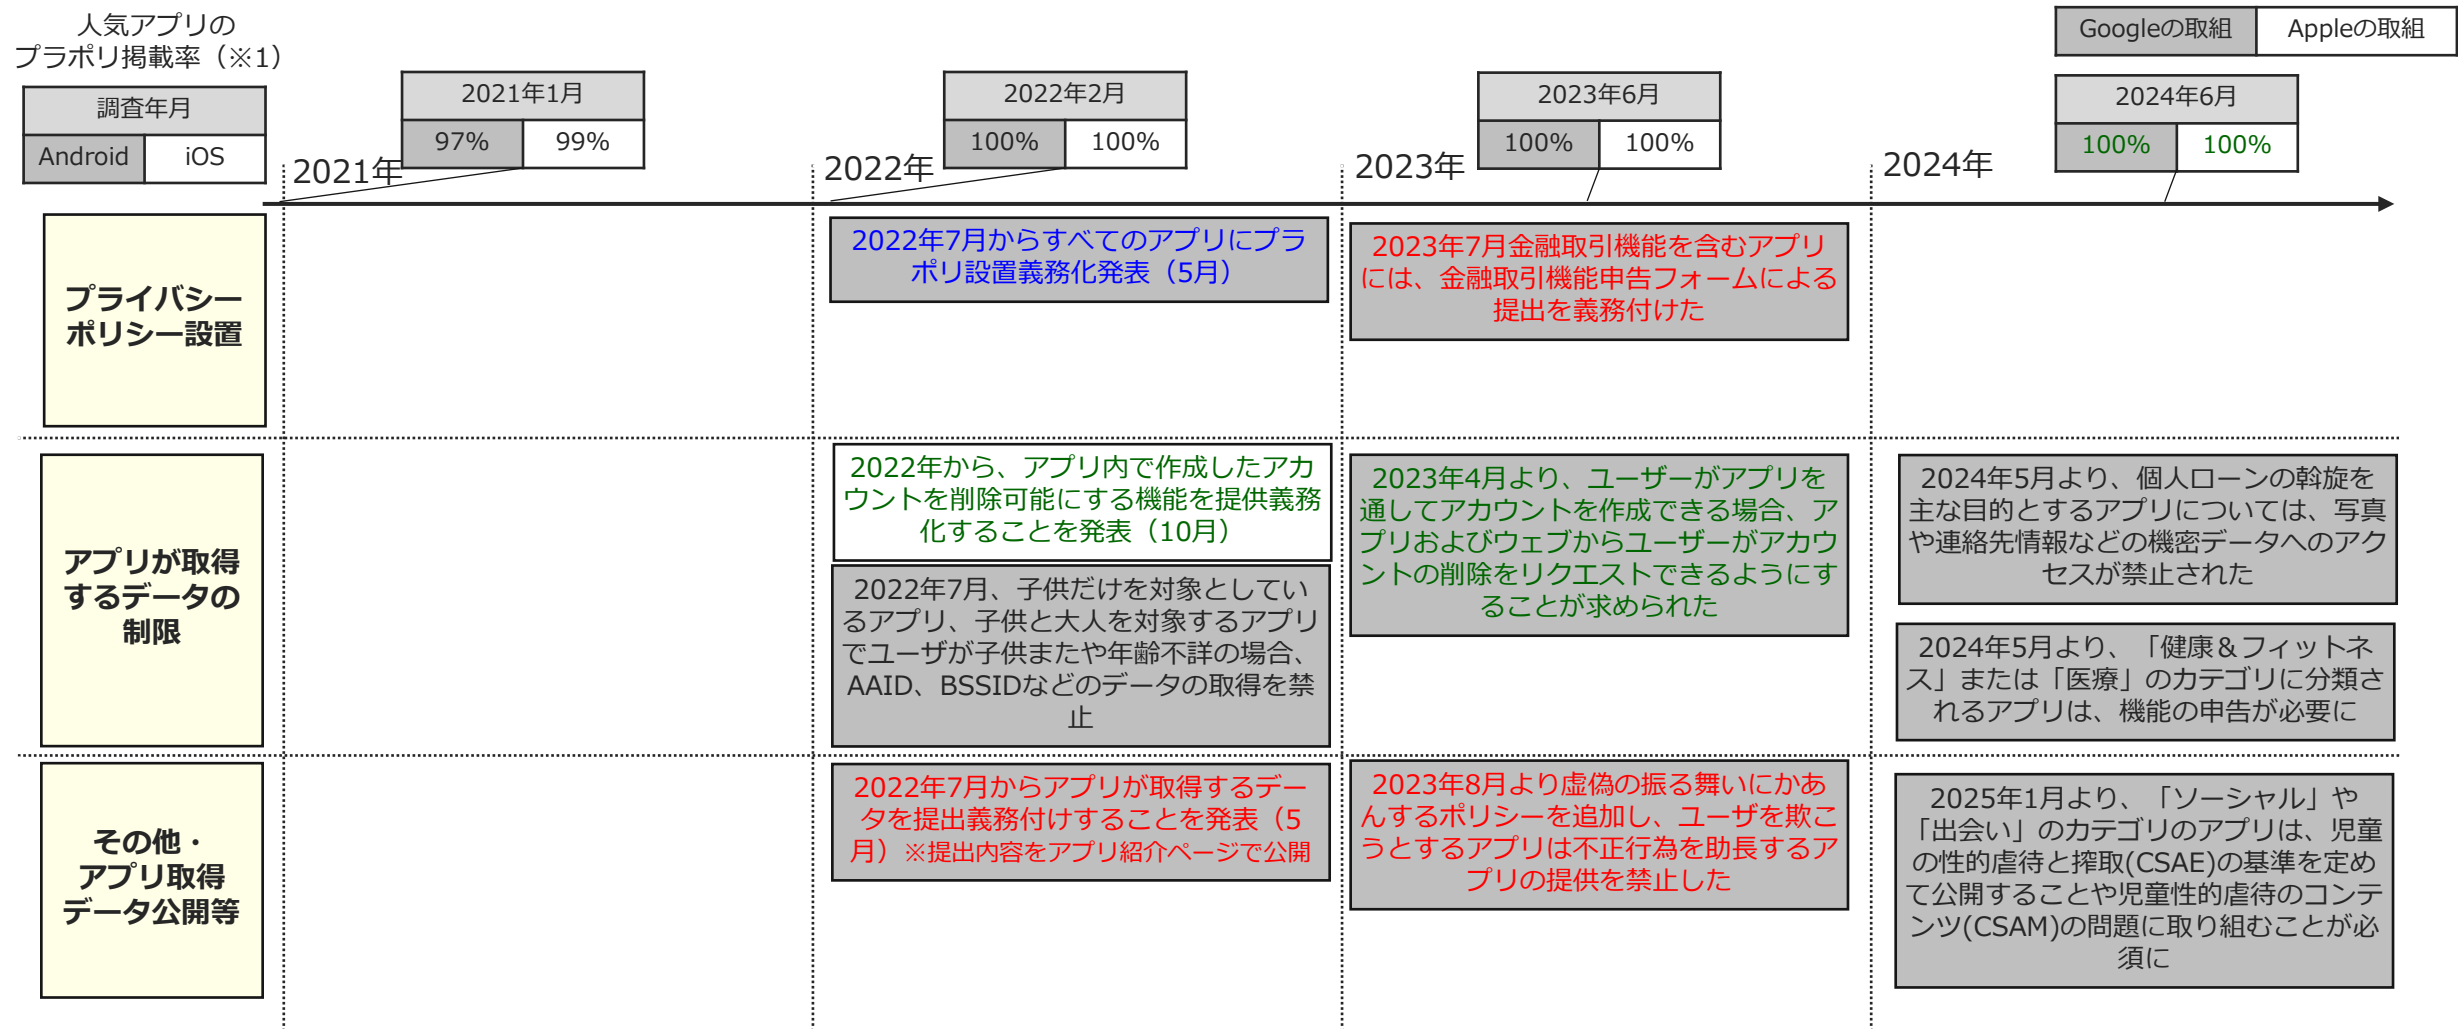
人気アプリの
プラポリ掲載率（※1）

| 調査年月 | |
|---|---|
| Android | iOS |

| Googleの取組 | Appleの取組 |
|---|---|

| 2021年1月 | |
|---|---|
| 97% | 99% |

| 2022年2月 | |
|---|---|
| 100% | 100% |

| 2023年6月 | |
|---|---|
| 100% | 100% |

| 2024年6月 | |
|---|---|
| 100% | 100% |

2021年

2022年

2023年

2024年

プライバシーポリシー設置

2022年7月からすべてのアプリにプラポリ設置義務化発表（5月）

2023年7月金融取引機能を含むアプリには、金融取引機能申告フォームによる提出を義務付けた

アプリが取得するデータの制限

2022年から、アプリ内で作成したアカウントを削除可能にする機能を提供義務化することを発表（10月）

2022年7月、子供だけを対象としているアプリ、子供と大人を対象するアプリでユーザが子供または年齢不詳の場合、AAID、BSSIDなどのデータの取得を禁止

2023年4月より、ユーザーがアプリを通してアカウントを作成できる場合、アプリおよびウェブからユーザーがアカウントの削除をリクエストできるようにすることが求められた

2024年5月より、個人ローンの斡旋を主な目的とするアプリについては、写真や連絡先情報などの機密データへのアクセスが禁止された

2024年5月より、「健康＆フィットネス」または「医療」のカテゴリに分類されるアプリは、機能の申告が必要に

その他・アプリ取得データ公開等

2022年7月からアプリが取得するデータを提出義務付けすることを発表（5月）※提出内容をアプリ紹介ページで公開

2023年8月より虚偽の振る舞いにかあんするポリシーを追加し、ユーザを欺こうとするアプリは不正行為を助長するアプリの提供を禁止した

2025年1月より、「ソーシャル」や「出会い」のカテゴリのアプリは、児童の性的虐待と搾取(CSAE)の基準を定めて公開することや児童性的虐待のコンテンツ(CSAM)の問題に取り組むことが必須に